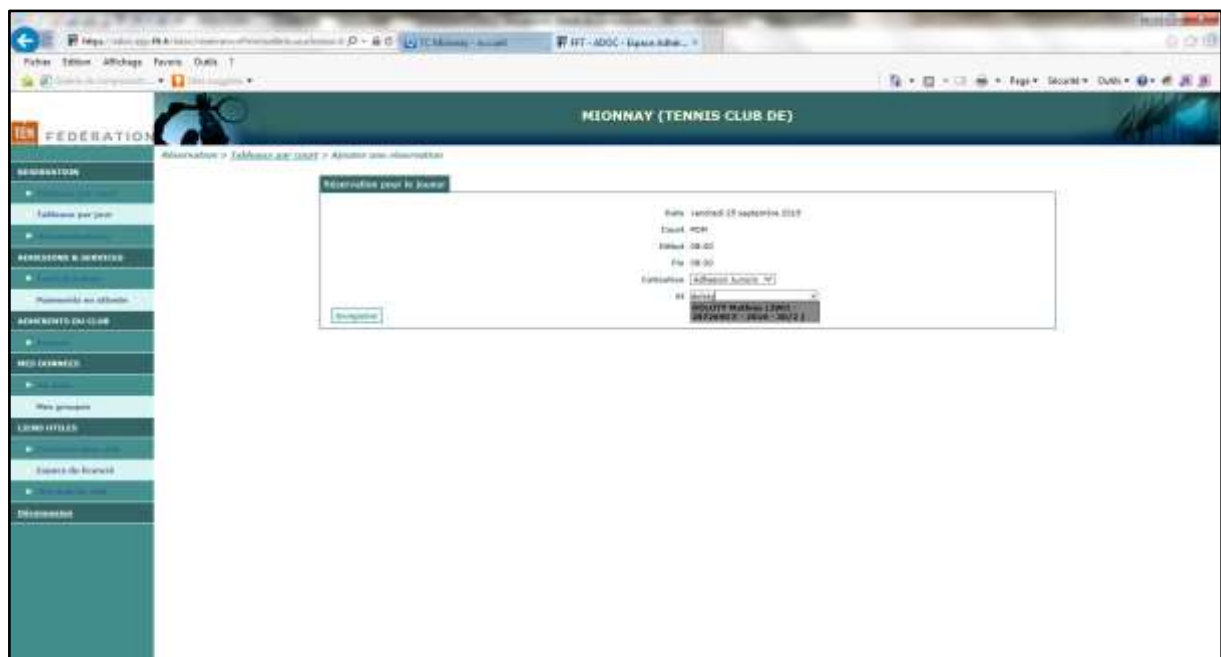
TC Mionnay - Accueil
FFT - ADOC - Espace Adhér...
Fichier Edition Affichage Favoris Outils ?
Page ▾ Sécurité ▾ Outils ▾

FÉDÉRATION
MIONNAY (TENNIS CLUB DE)

Réservation > Tableaux par court > Ajouter une réservation

RÉSERVATION
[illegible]
Tableaux par jour
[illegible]
ADHÉSIONS & SERVICES
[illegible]
Paiements en attente
ADHÉRENTS DU CLUB
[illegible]
MES DONNÉES
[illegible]
Mes groupes
LIENS UTILES
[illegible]
Espace du licencié
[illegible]
Déconnexion

Réservation pour le joueur
Date vendredi 13 septembre 2019
Court PDM
Début 08:00
Fin 09:00
Cotisation Adhésion Juniors
et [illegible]
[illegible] Mathieu (2003 - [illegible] - 2019 - 30/2 )
Enregistrer